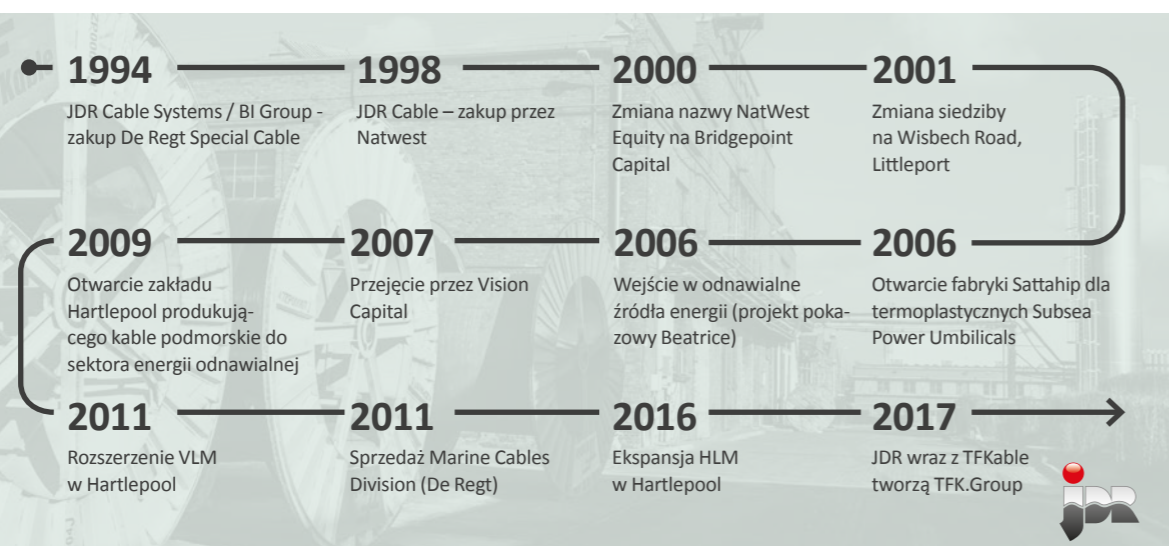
1994
JDR Cable Systems / BI Group - zakup De Regt Special Cable

1998
JDR Cable – zakup przez Natwest

2000
Zmiana nazwy NatWest Equity na Bridgepoint Capital

2001
Zmiana siedziby na Wisbech Road, Littleport

2009
Otwarcie zakładu Hartlepool produkującego kable podmorskie do sektora energii odnawialnej

2007
Przejęcie przez Vision Capital

2006
Wejście w odnawialne źródła energii (projekt pokazowy Beatrice)

2006
Otwarcie fabryki Sattahip dla termoplastycznych Subsea Power Umbilicals

2011
Rozszerzenie VLM w Hartlepool

2011
Sprzedaż Marine Cables Division (De Regt)

2016
Ekspansja HLM w Hartlepool

2017
JDR wraz z TFKable tworzą TFK.Group

JDR